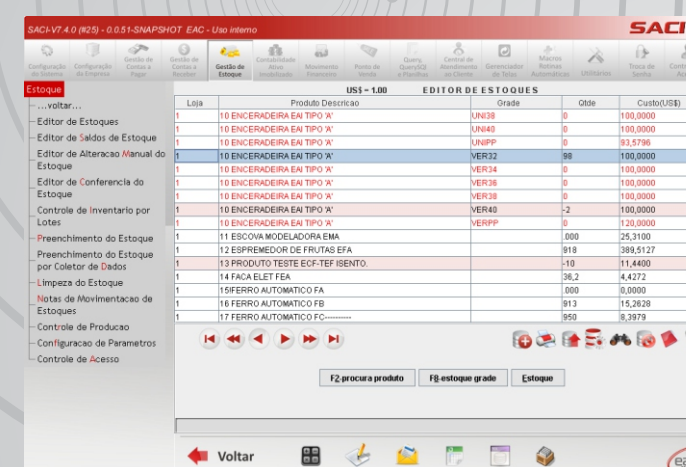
SACI-V7.4.0 (#25) - 0.0.51-SNAPSHOT EAC - Uso interno

SACI

Configuração do Sistema | Configuração da Empresa | Gestão de Contas a Pagar | Gestão de Contas a Receber | Gestão de Estoque | Contabilidade Ativo Imobilizado | Movimento Financeiro | Ponto de Venda | Query, QuerySQL e Planilhas | Central de Atendimento ao Cliente | Gerenciador de Telas | Macros Rotinas Automáticas | Usuários | Troca de Senha

Estoque
...voltar...
Editor de Estoques
Editor de Saldos de Estoque
Editor de Alteracao Manual do Estoque
Editor de Conferencia do Estoque
Controle de Inventario por Lotes
Preenchimento do Estoque
Preenchimento do Estoque por Coletor de Dados
Limpeza do Estoque
Notas de Movimentacao de Estoques
Controle de Producao
Configuracao de Parametros
Controle de Acesso

US$ = 1.00 EDITOR DE ESTOQUES

| Loja | Produto Descricao | Grade | Qtde | Custo(US$) |
|---|---|---|---|---|
| 1 | 10 ENCERADEIRA EAI TIPO 'A' | UNI38 | 0 | 100,0000 |
| 1 | 10 ENCERADEIRA EAI TIPO 'A' | UNI40 | 0 | 100,0000 |
| 1 | 10 ENCERADEIRA EAI TIPO 'A' | UNIPP | 0 | 93,5796 |
| 1 | 10 ENCERADEIRA EAI TIPO 'A' | VER32 | 98 | 100,0000 |
| 1 | 10 ENCERADEIRA EAI TIPO 'A' | VER34 | 0 | 100,0000 |
| 1 | 10 ENCERADEIRA EAI TIPO 'A' | VER36 | 0 | 100,0000 |
| 1 | 10 ENCERADEIRA EAI TIPO 'A' | VER38 | 0 | 100,0000 |
| 1 | 10 ENCERADEIRA EAI TIPO 'A' | VER40 | -2 | 100,0000 |
| 1 | 10 ENCERADEIRA EAI TIPO 'A' | VERPP | 0 | 120,0000 |
| 1 | 11 ESCOVA MODELADORA EMA | | .000 | 25,3100 |
| 1 | 12 ESPREMEDOR DE FRUTAS EFA | | 918 | 389,5127 |
| 1 | 13 PRODUTO TESTE ECF-TEF ISENTO. | | -10 | 11,4400 |
| 1 | 14 FACA ELET FEA | | 36,2 | 4,4272 |
| 1 | 15IFERRO AUTOMATICO FA | | .000 | 0,0000 |
| 1 | 16 FERRO AUTOMATICO FB | | 913 | 15,2628 |
| 1 | 17 FERRO AUTOMATICO FC--------- | | 950 | 8,3979 |

F2-procura produto | F8-estoque grade | Estoque

Voltar